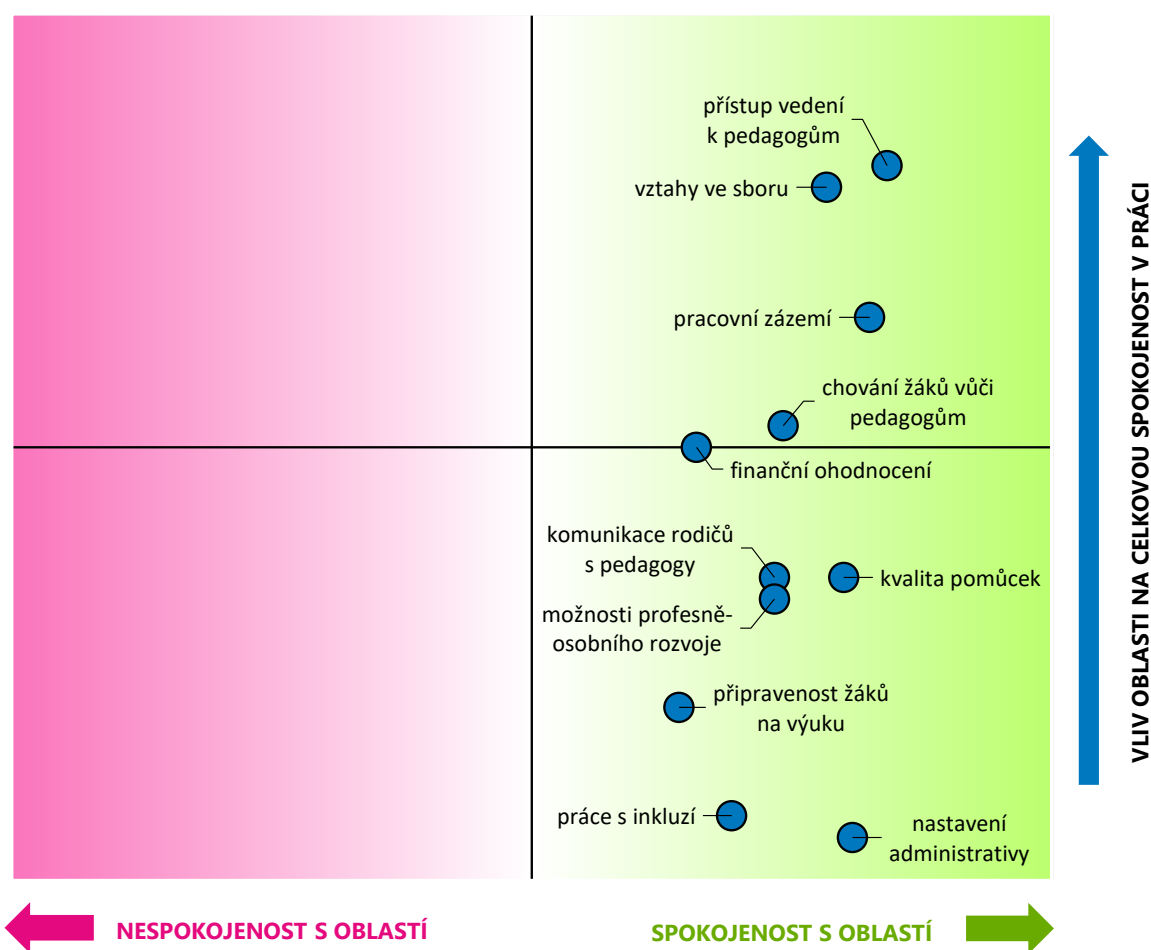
přístup vedení k pedagogům

vztahy ve sboru

pracovní zázemí

chování žáků vůči pedagogům

finanční ohodnocení

komunikace rodičů s pedagogy

kvalita pomůcek

možnosti profesněosobního rozvoje

připravenost žáků na výuku

práce s inkluzí

nastavení administrativy

VLIV OBLASTI NA CELKOVOU SPOKOJENOST V PRÁCI

NESPOKOJENOST S OBLASTÍ

SPOKOJENOST S OBLASTÍ